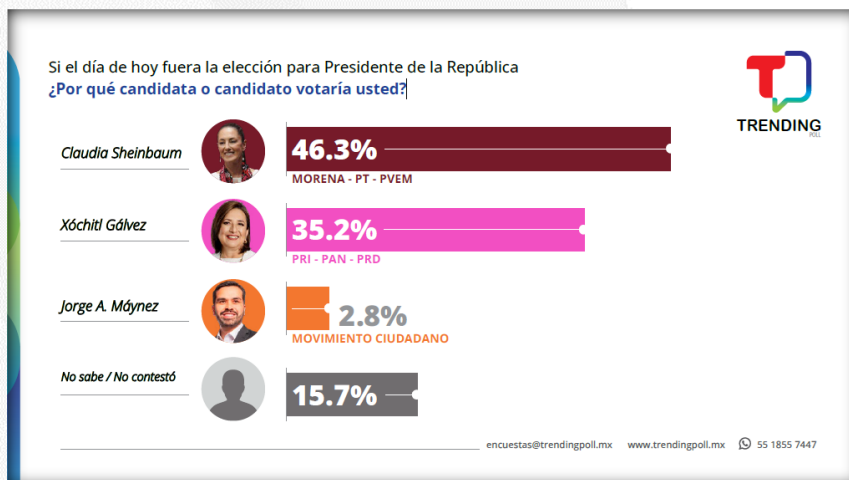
Si el día de hoy fuera la elección para Presidente de la República
¿Por qué candidata o candidato votaría usted?

TRENDING POLL

Claudia Sheinbaum
46.3%
MORENA - PT - PVEM

Xóchitl Gálvez
35.2%
PRI - PAN - PRD

Jorge A. Máynez
2.8%
MOVIMIENTO CIUDADANO

No sabe / No contestó
15.7%

encuestas@trendingpoll.mx www.trendingpoll.mx 55 1855 7447